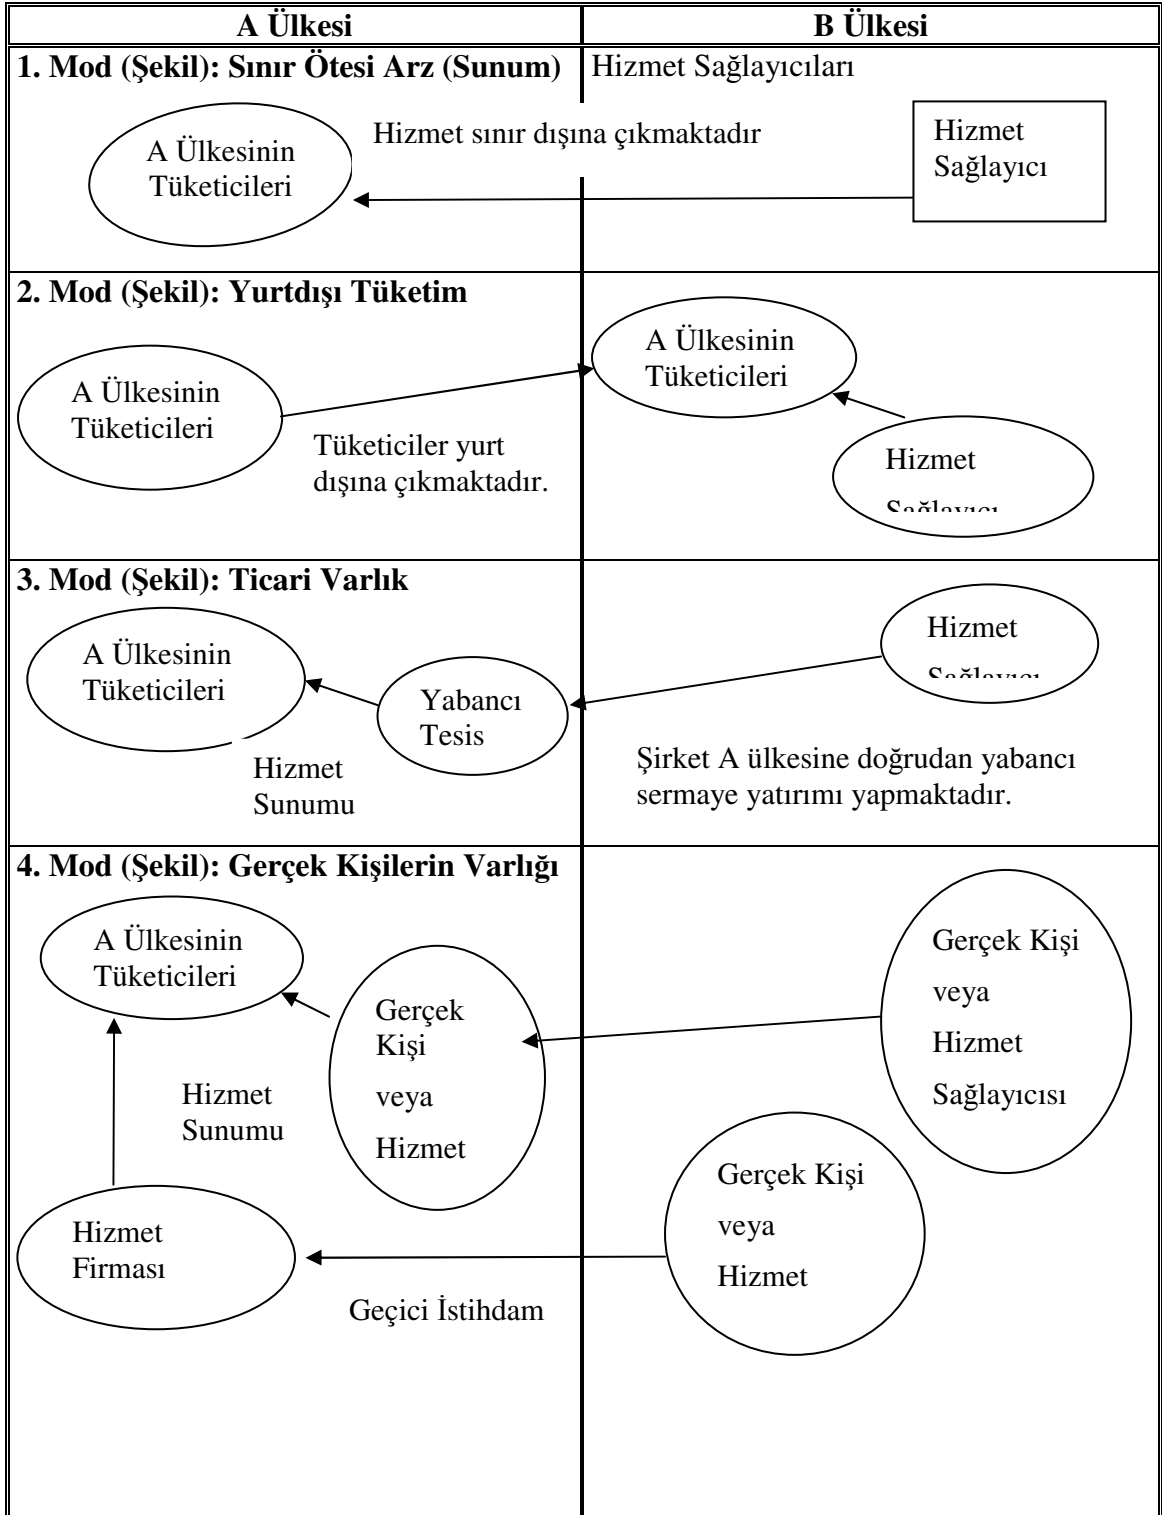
| A Ülkesi | B Ülkesi |
|---|---|
| **1. Mod (Şekil): Sınır Ötesi Arz (Sunum)** | Hizmet Sağlayıcıları |

A Ülkesinin Tüketicileri

Hizmet sınır dışına çıkmaktadır

Hizmet Sağlayıcı

**2. Mod (Şekil): Yurtdışı Tüketim**

A Ülkesinin Tüketicileri

A Ülkesinin Tüketicileri

Tüketiciler yurt dışına çıkmaktadır.

Hizmet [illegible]

**3. Mod (Şekil): Ticari Varlık**

Hizmet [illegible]

A Ülkesinin Tüketicileri

Yabancı Tesis

Hizmet Sunumu

Şirket A ülkesine doğrudan yabancı sermaye yatırımı yapmaktadır.

**4. Mod (Şekil): Gerçek Kişilerin Varlığı**

A Ülkesinin Tüketicileri

Gerçek Kişi veya Hizmet Sağlayıcısı

Gerçek Kişi veya Hizmet

Hizmet Sunumu

Gerçek Kişi veya Hizmet

Hizmet Firması

Geçici İstihdam